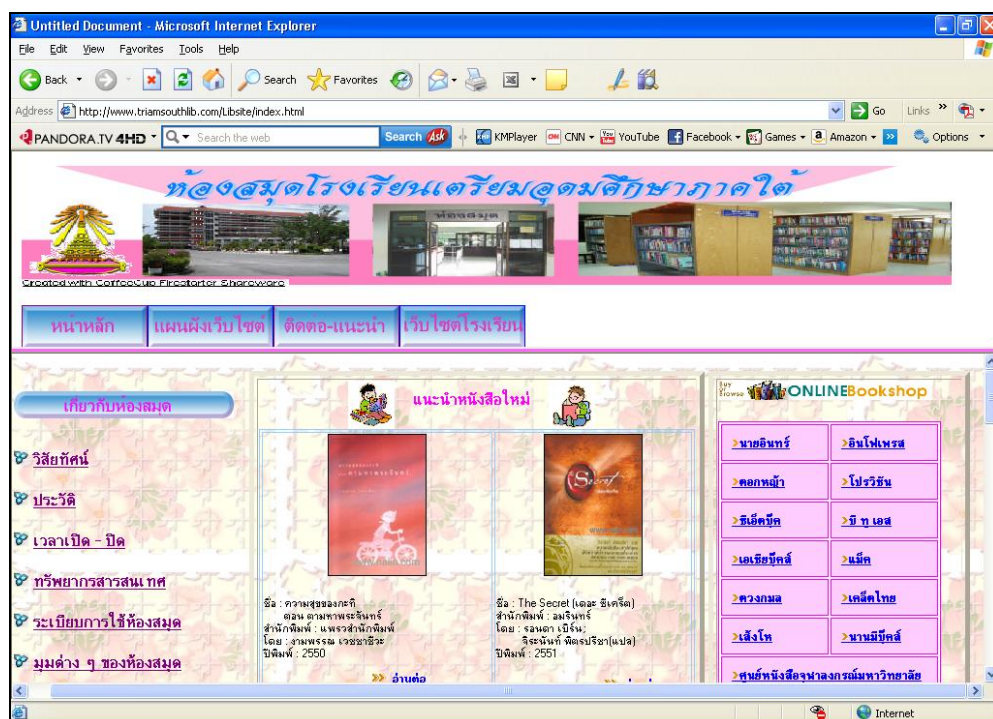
Untitled Document - Microsoft Internet Explorer

File Edit View Favorites Tools Help

Back Search Favorites

Address http://www.triamsouthlib.com/Libsite/index.html Go Links

PANDORA.TV 4HD Search the web Search Ask KMPlayer CNN YouTube Facebook Games Amazon Options

ห้องสมุดโรงเรียนเตรียมอุดมศึกษาภาคใต้

ห้องสมุด

Created with CoffeeCup Firestarter Shareware

หน้าหลัก | แผนผังเว็บไซต์ | ติดต่อ-แนะนำ | เว็บไซต์โรงเรียน

เกี่ยวกับห้องสมุด

วิสัยทัศน์

ประวัติ

เวลาเปิด - ปิด

ทรัพยากรสารสนเทศ

ระเบียบการใช้ห้องสมุด

มุมต่าง ๆ ของห้องสมุด

แนะนำหนังสือใหม่

ชื่อ : ความสุขของกะทิ ตอน ตามหาพระจันทร์
สำนักพิมพ์ : แพรวสำนักพิมพ์
โดย : งามพรรณ เวชชาชีวะ
ปีพิมพ์ : 2550

อ่านต่อ

ชื่อ : The Secret (เดอะ ซีเคร็ต)
สำนักพิมพ์ : อมรินทร์
โดย : รอนดา เบิร์น, จิระนันท์ พิตรปรีชา(แปล)
ปีพิมพ์ : 2551

Secret

Buy Browse ONLINEBookshop

| >นายอินทร์ | >อินโฟเพรส |
|---|---|
| >ดอกหญ้า | >โปรวิชั่น |
| >ซีเอ็ดบุ๊ค | >บี ทู เอส |
| >เอเซียบุ๊คส์ | >แม็ค |
| >ดวงกมล | >เคล็ดไทย |
| >เส้งโห | >นานมีบุ๊คส์ |
| >ศูนย์หนังสือจุฬาลงกรณ์มหาวิทยาลัย | |

Internet